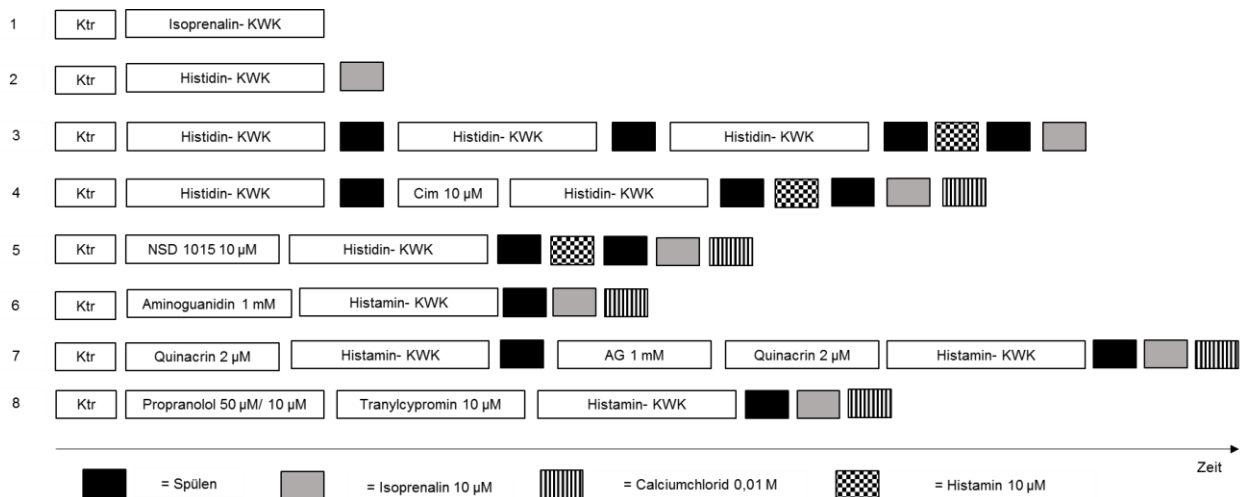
1 Ktr Isoprenalin- KWK

2 Ktr Histidin- KWK

3 Ktr Histidin- KWK Histidin- KWK Histidin- KWK

4 Ktr Histidin- KWK Cim 10 µM Histidin- KWK

5 Ktr NSD 1015 10 µM Histidin- KWK

6 Ktr Aminoguanidin 1 mM Histamin- KWK

7 Ktr Quinacrin 2 µM Histamin- KWK AG 1 mM Quinacrin 2 µM Histamin- KWK

8 Ktr Propranolol 50 µM/ 10 µM Tranylcypromin 10 µM Histamin- KWK

Zeit

= Spülen = Isoprenalin 10 µM = Calciumchlorid 0,01 M = Histamin 10 µM